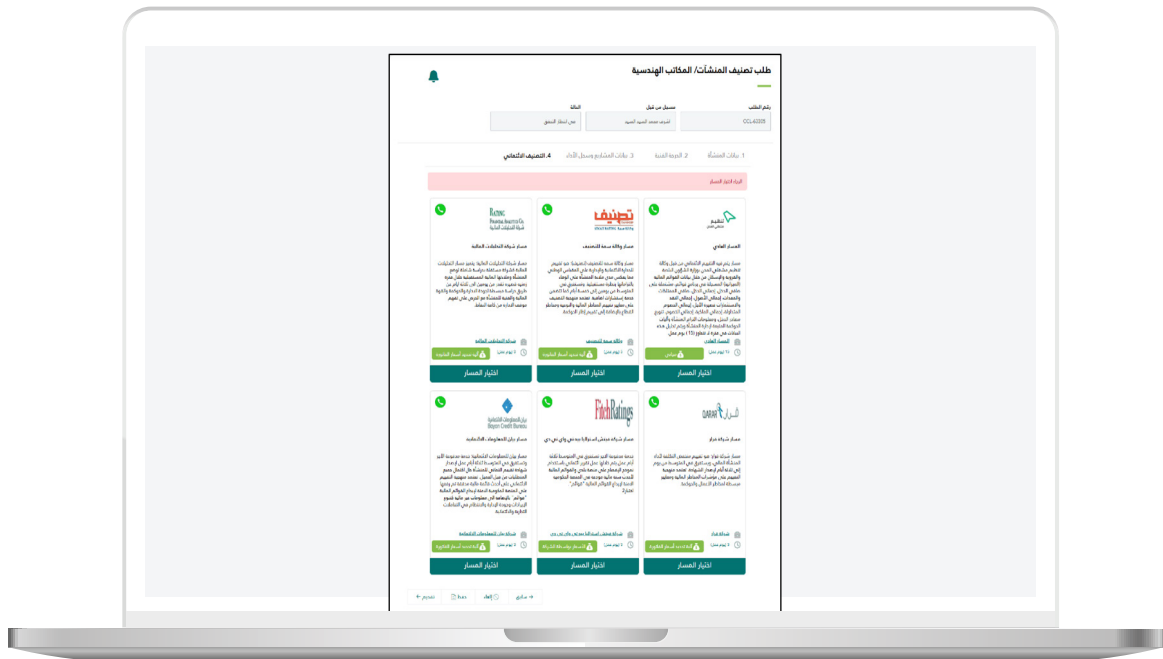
طلب تصنيف المنشآت/ المكاتب الهندسية

رقم الطلب
CCL-6

مسجل من قبل
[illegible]

الحالة
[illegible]

1. بيانات المنشأة
2. الخبرة الفنية
3. بيانات المشاريع وسجل الأداء
4. التصنيف الائتماني

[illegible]

المسار العادي
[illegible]
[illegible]
مجاني
اختيار المسار

تصنيف
مسار وكالة سمة للتصنيف
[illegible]
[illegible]
اختيار المسار

RATING
مسار شركة التحليلات المالية
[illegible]
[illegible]
اختيار المسار

QARAR
مسار شركة قرار
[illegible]
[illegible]
اختيار المسار

FitchRatings
مسار شركة فيتش
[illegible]
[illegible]
اختيار المسار

مسار بيان للمعلومات الائتمانية
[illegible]
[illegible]
اختيار المسار

السابق
إلغاء
حفظ
تقديم